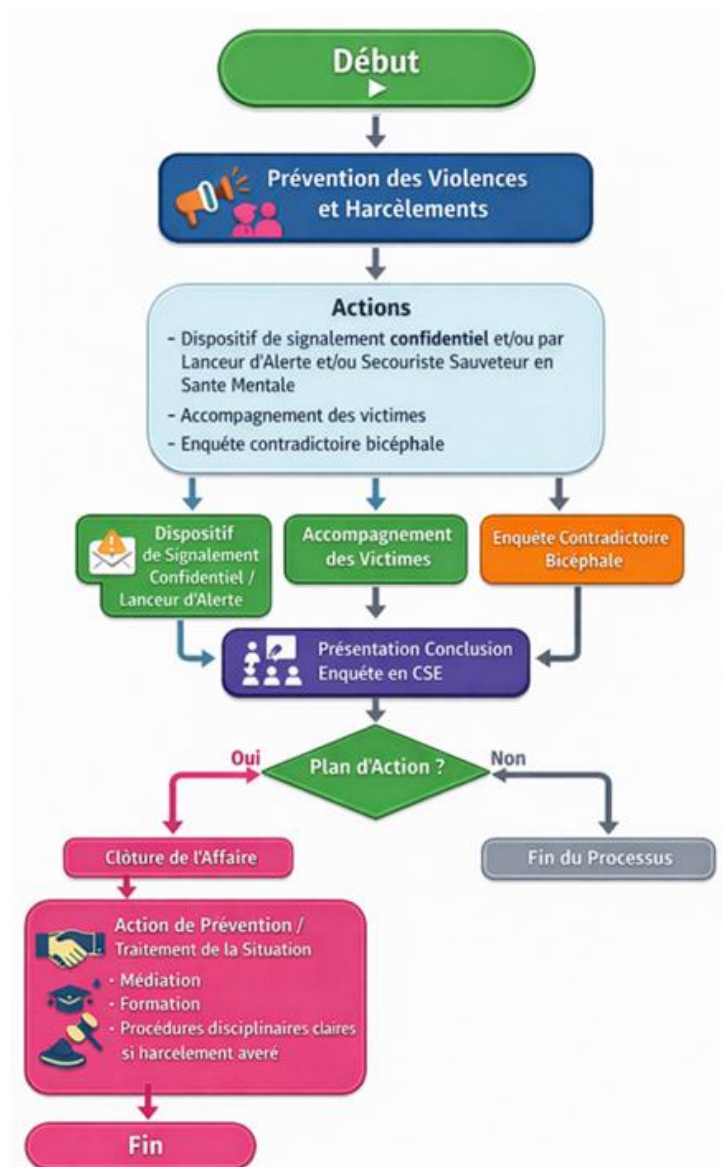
Début

Prévention des Violences et Harcèlements

Actions

- Dispositif de signalement **confidentiel** et/ou par Lanceur d'Alerte et/ou Secouriste Sauveteur en Sante Mentale
- Accompagnement des victimes
- Enquéte contradictoire bicéphale

Dispositif de Signalement Confidentiel / Lanceur d'Alerte

Accompagnement des Victimes

Enquête Contradictoire Bicéphale

Présentation Conclusion Enquête en CSE

Plan d'Action ?

Oui

Non

Clôture de l'Affaire

Fin du Processus

Action de Prévention / Traitement de la Situation

· Médiation
· Formation
· Procédures disciplinaires claires si harcelement averé

Fin